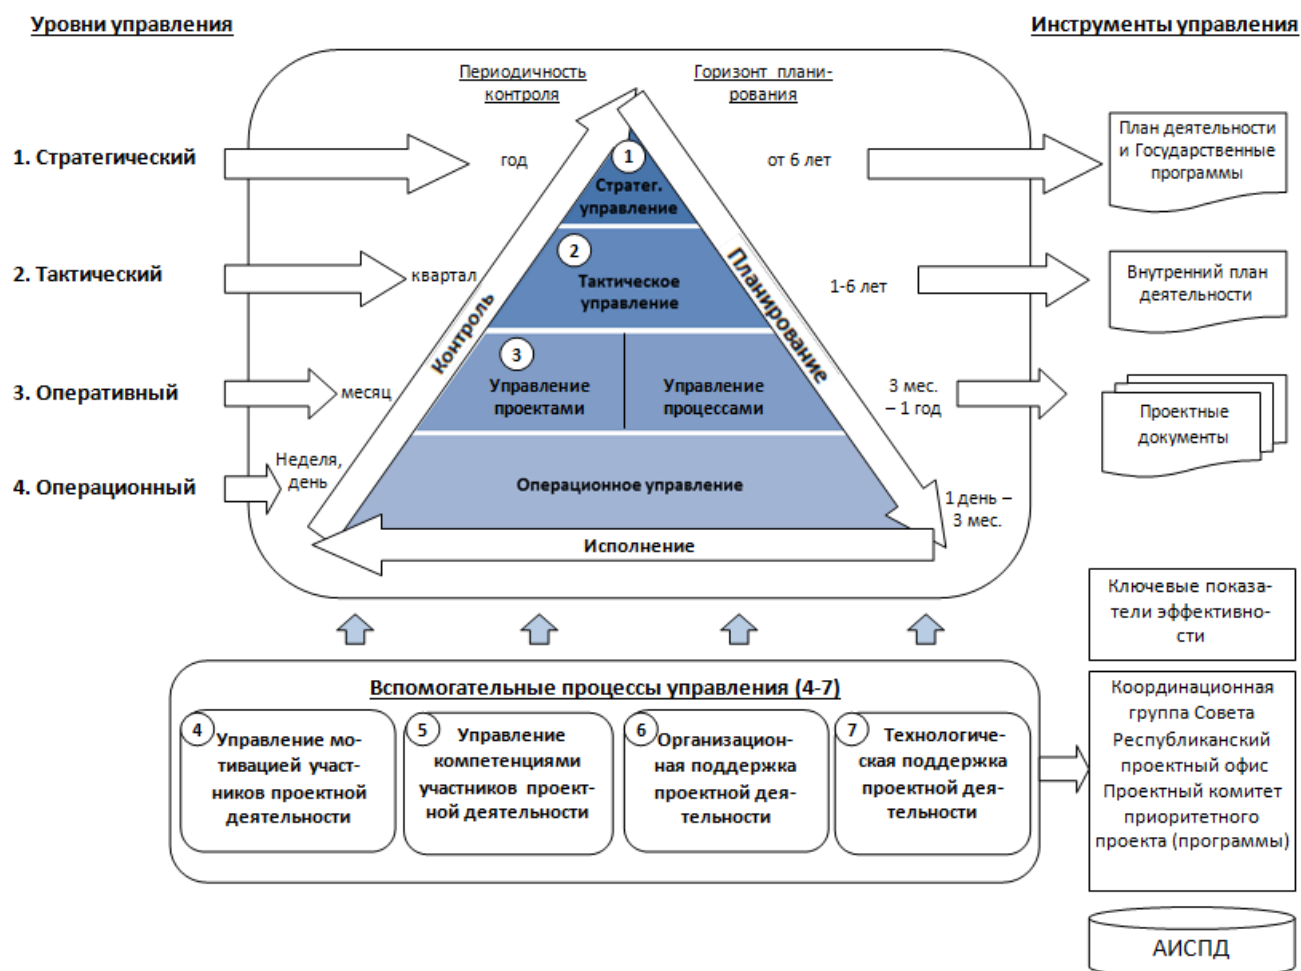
Уровни управления

Инструменты управления

Периодичность контроля

Горизонт планирования

1. Стратегический

год

от 6 лет

1

Стратег. управление

План деятельности и Государственные программы

2. Тактический

квартал

2

Тактическое управление

1-6 лет

Внутренний план деятельности

Контроль

Планирование

3. Оперативный

месяц

3

Управление проектами

Управление процессами

3 мес. – 1 год

Проектные документы

4. Операционный

Неделя, день

Операционное управление

1 день – 3 мес.

Исполнение

Ключевые показатели эффективности

Вспомогательные процессы управления (4-7)

4 Управление мотивацией участников проектной деятельности

5 Управление компетенциями участников проектной деятельности

6 Организационная поддержка проектной деятельности

7 Технологическая поддержка проектной деятельности

Координационная группа Совета Республиканский проектный офис Проектный комитет приоритетного проекта (программы)

АИСПД